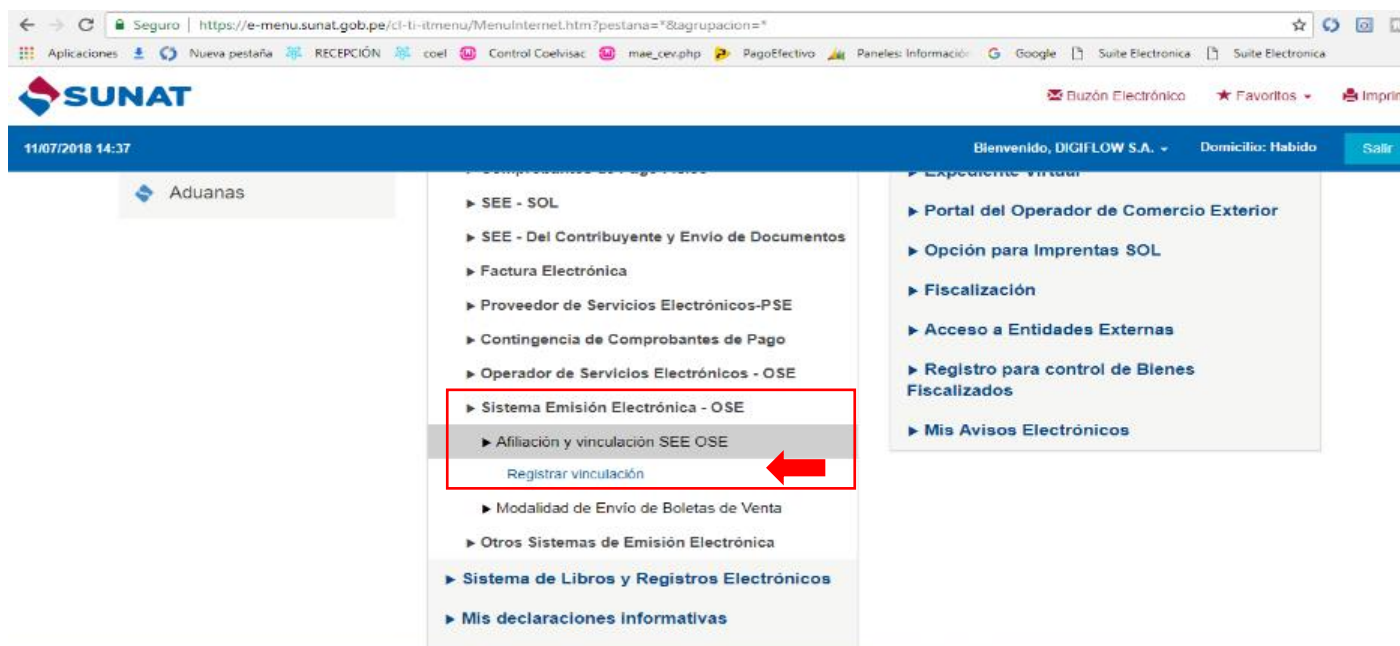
Seguro | https://e-menu.sunat.gob.pe/cl-ti-itmenu/MenuInternet.htm?pestana=*&agrupacion=*

Aplicaciones Nueva pestaña RECEPCIÓN coel Control Coelvisac mae_cev.php PagoEfectivo Paneles: Informació Google Suite Electronica Suite Electronica

SUNAT

Buzón Electrónico ★ Favoritos Imprim

11/07/2018 14:37

Bienvenido, DIGIFLOW S.A. Domicilio: Habido Salir

Aduanas

▸ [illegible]

▸ SEE - SOL

▸ SEE - Del Contribuyente y Envio de Documentos

▸ Factura Electrónica

▸ Proveedor de Servicios Electrónicos-PSE

▸ Contingencia de Comprobantes de Pago

▸ Operador de Servicios Electrónicos - OSE

▸ Sistema Emisión Electrónica - OSE

▸ Afiliación y vinculación SEE OSE

Registrar vinculación

▸ Modalidad de Envío de Boletas de Venta

▸ Otros Sistemas de Emisión Electrónica

▸ Sistema de Libros y Registros Electrónicos

▸ Mis declaraciones informativas

▸ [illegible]

▸ Portal del Operador de Comercio Exterior

▸ Opción para Imprentas SOL

▸ Fiscalización

▸ Acceso a Entidades Externas

▸ Registro para control de Bienes Fiscalizados

▸ Mis Avisos Electrónicos